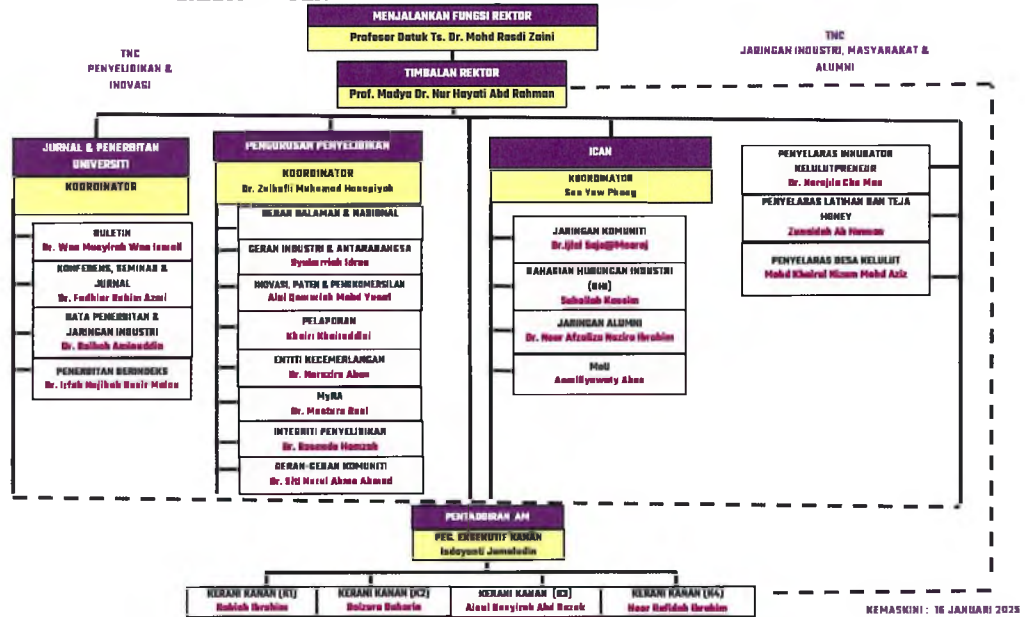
MENJALANKAN FUNGSI REKTOR
Profesor Datuk Ts. Dr. Mohd Rosdi Zaini

TNC
PENYELIDIKAN & INOVASI

TNC
JARINGAN INDUSTRI, MASYARAKAT & ALUMNI

TIMBALAN REKTOR
Prof. Madya Dr. Nur Hayati Abd Rahman

JURNAL & PENERBITAN UNIVERSITI
KOORDINATOR

BULETIN
Dr. Wan Musyirah Wan Ismail

KONFERENS, SEMINAR & JURNAL
Dr. Fadhlur Rahim Azmi

DATA PENERBITAN & JARINGAN INDUSTRI
Dr. Raihah Aminuddin

PENERBITAN BERINDEKS
Dr. Irfah Najihah Basir Malan

PENGURUSAN PENYELIDIKAN
KOORDINATOR
Dr. Zulkefli Muhamad Hanapiyah

GERAN DALAMAN & NASIONAL

GERAN INDUSTRI & ANTARABANGSA
Syaharizah Idrus

INOVASI, PATEN & PENGKOMERSILAN
Aisi Qamariah Mohd Yusof

PELAPORAN
Khairi Khairuddin

ENTITI KECEMERLANGAN
Dr. Norazira Abas

MyRA
Dr. Mashara Rosli

INTEGRITI PENYELIDIKAN
Dr. Rosmida Hamzah

GERAN-GERAN KOMUNITI
Dr. Siti Nurul Akma Ahmad

ICAN
KOORDINATOR
Soo Yew Phong

JARINGAN KOMUNITI
Dr.Ijlal Saja@Mearaj

BAHAGIAN HUBUNGAN INDUSTRI (BHI)
Suhailah Kassim

JARINGAN ALUMNI
Dr. Noor Afzaliza Nazira Ibrahim

MoU
Asmiliyawaty Abas

PENYELARAS INKUBATOR KELULUTPRENEUR
Dr. Norajila Che Man

PENYELARAS LATIHAN DAN TEJA HONEY
Zuraidah Ab Haman

PENYELARAS DESA KELULUT
Mohd Khairul Nizam Mohd Aziz

PENTADBIRAN AM
PEG. EKSEKUTIF KANAN
Indayanti Jamaludin

KERANI KANAN (K1)
Rabiah Ibrahim

KERANI KANAN (K2)
Dalzura Baharin

KERANI KANAN (K3)
Aini Nasyirah Abd Razak

KERANI KANAN (K4)
Noor Rafidah Ibrahim

KEMASKINI : 16 JANUARI 2025